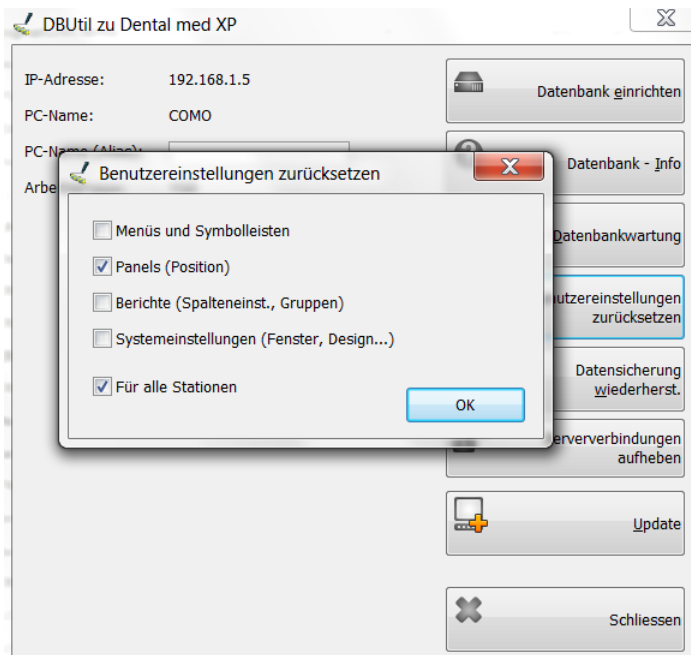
DBUtil zu Dental med XP

IP-Adresse: 192.168.1.5

PC-Name: COMO

PC-Name (Alias):

Arbe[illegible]

Datenbank einrichten

Datenbank - Info

Datenbankwartung

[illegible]nutzereinstellungen zurücksetzen

Datensicherung wiederherst.

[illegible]erverbindungen aufheben

Update

Schliessen

Benutzereinstellungen zurücksetzen

Menüs und Symbolleisten

Panels (Position)

Berichte (Spalteneinst., Gruppen)

Systemeinstellungen (Fenster, Design...)

Für alle Stationen

OK